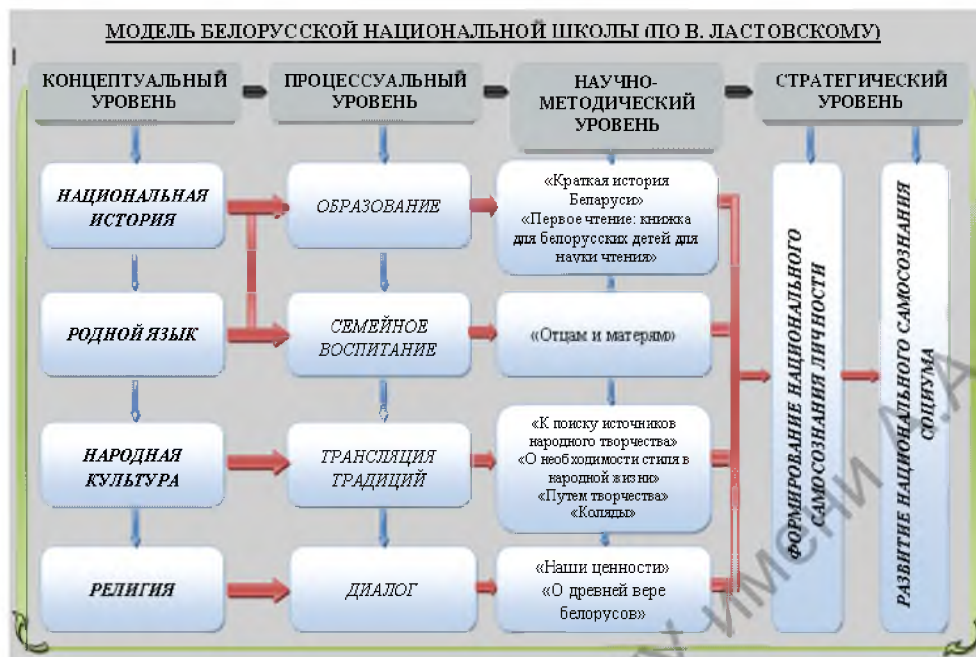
МОДЕЛЬ БЕЛОРУССКОЙ НАЦИОНАЛЬНОЙ ШКОЛЫ (ПО В. ЛАСТОВСКОМУ)

КОНЦЕПТУАЛЬНЫЙ УРОВЕНЬ

ПРОЦЕССУАЛЬНЫЙ УРОВЕНЬ

НАУЧНО-МЕТОДИЧЕСКИЙ УРОВЕНЬ

СТРАТЕГИЧЕСКИЙ УРОВЕНЬ

НАЦИОНАЛЬНАЯ ИСТОРИЯ

ОБРАЗОВАНИЕ

«Краткая история Беларуси» «Первое чтение: книжка для белорусских детей для науки чтения»

РОДНОЙ ЯЗЫК

СЕМЕЙНОЕ ВОСПИТАНИЕ

«Отцам и матерям»

НАРОДНАЯ КУЛЬТУРА

ТРАНСЛЯЦИЯ ТРАДИЦИЙ

«К поиску источников народного творчества» «О необходимости стиля в народной жизни» «Путем творчества» «Коляды»

РЕЛИГИЯ

ДИАЛОГ

«Наши ценности» «О древней вере белорусов»

ФОРМИРОВАНИЕ НАЦИОНАЛЬНОГО САМОСОЗНАНИЯ ЛИЧНОСТИ

РАЗВИТИЕ НАЦИОНАЛЬНОГО САМОСОЗНАНИЯ СОЦИУМА

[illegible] имени А.А